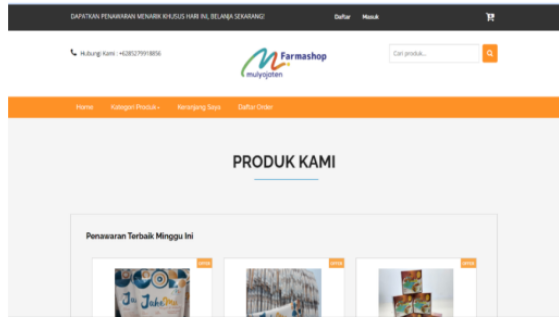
DAPATKAN PENAWARAN MENARIK KHUSUS HARI INI, BELANJA SEKARANG!

Daftar Masuk

Hubungi Kami : +6285279918856

Farmashop
mulyojaten

Cari produk...

Home Kategori Produk Keranjang Saya Daftar Order

PRODUK KAMI

Penawaran Terbaik Minggu Ini

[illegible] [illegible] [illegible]

Jahe